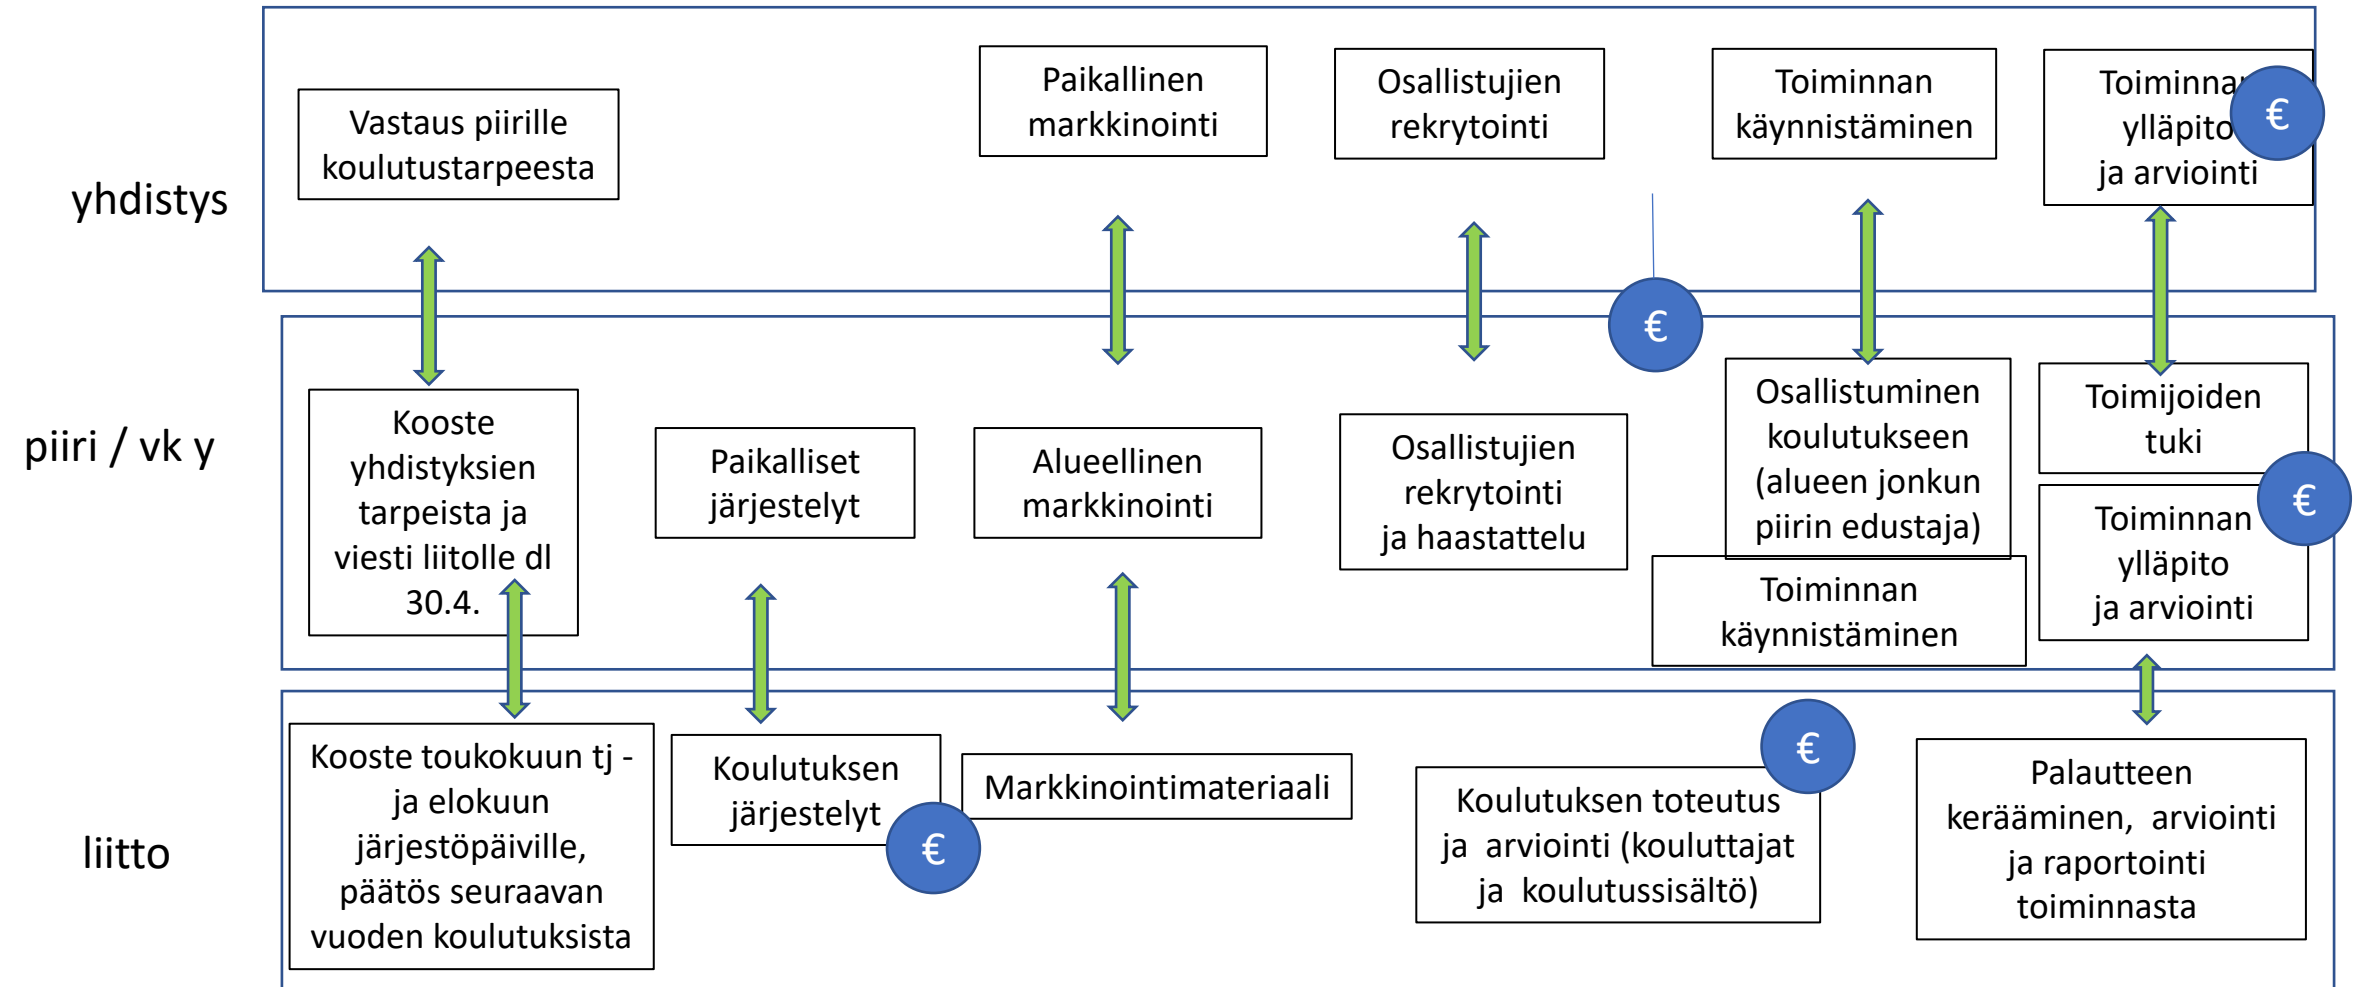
yhdistys

Vastaus piirille koulutustarpeesta

Paikallinen markkinointi

Osallistujien rekrytointi

Toiminnan käynnistäminen

Toiminna ylläpito ja arviointi

€

€

piiri / vk y

Kooste yhdistyksien tarpeista ja viesti liitolle dl 30.4.

Paikalliset järjestelyt

Alueellinen markkinointi

Osallistujien rekrytointi ja haastattelu

Osallistuminen koulutukseen (alueen jonkun piirin edustaja)

Toiminnan käynnistäminen

Toimijoiden tuki

Toiminnan ylläpito ja arviointi

€

liitto

Kooste toukokuun tj - ja elokuun järjestöpäiville, päätös seuraavan vuoden koulutuksista

Koulutuksen järjestelyt

€

Markkinointimateriaali

Koulutuksen toteutus ja arviointi (kouluttajat ja koulutussisältö)

€

Palautteen kerääminen, arviointi ja raportointi toiminnasta